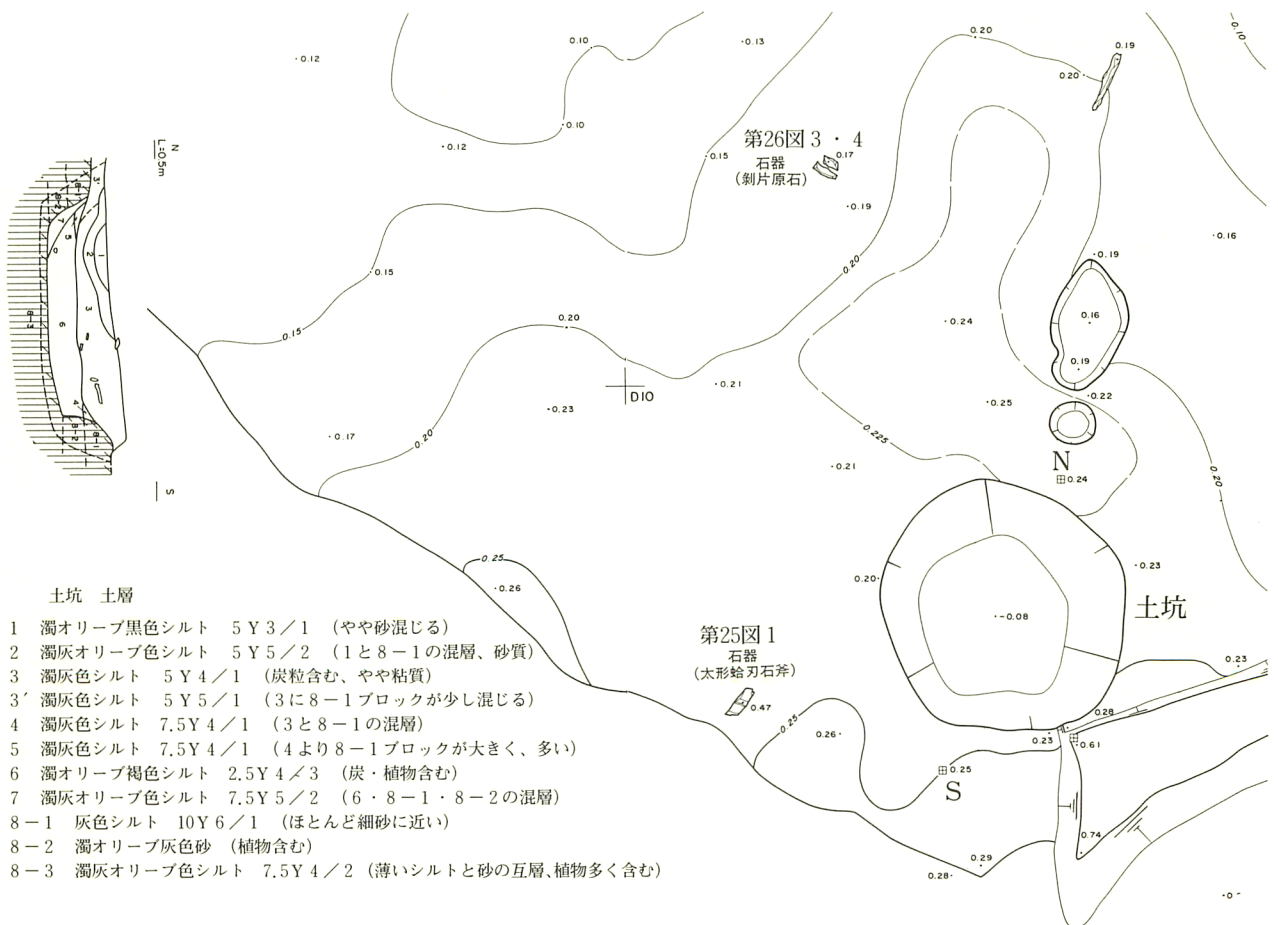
0.10
0.13
0.12
0.20
0.19
0.20
0.10
0.10
N
L=0.5m
0.12
第26図 3・4
石器
(剝片原石)
0.17
0.15
0.19
0.16
0.19
0.15
0.20
0.16
0.15
0.20
0.24
0.19
D10
0.21
0.22
0.23
0.25
0.17
0.20
0.225
N
0.24
0.21
0.20
S
0.25
0.26
0.23
0.20
土坑
-0.08
第25図 1
石器
(太形蛤刃石斧)
0.23
0.47
0.28
0.25
0.26
0.23
0.61
0.25
S
0.74
0.29
0.28
0

土坑 土層
1 濁オリーブ黒色シルト 5Y3/1 (やや砂混じる)
2 濁灰オリーブ色シルト 5Y5/2 (1と8−1の混層、砂質)
3 濁灰色シルト 5Y4/1 (炭粒含む、やや粘質)
3′ 濁灰色シルト 5Y5/1 (3に8−1ブロックが少し混じる)
4 濁灰色シルト 7.5Y4/1 (3と8−1の混層)
5 濁灰色シルト 7.5Y4/1 (4より8−1ブロックが大きく、多い)
6 濁オリーブ褐色シルト 2.5Y4/3 (炭・植物含む)
7 濁灰オリーブ色シルト 7.5Y5/2 (6・8−1・8−2の混層)
8−1 灰色シルト 10Y6/1 (ほとんど細砂に近い)
8−2 濁オリーブ灰色砂 (植物含む)
8−3 濁灰オリーブ色シルト 7.5Y4/2 (薄いシルトと砂の互層、植物多く含む)